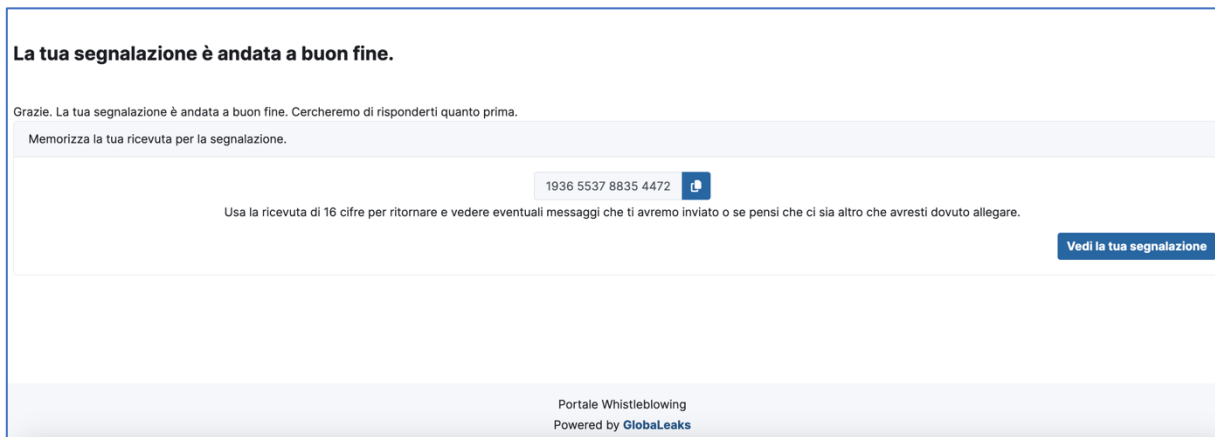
La tua segnalazione è andata a buon fine.

Grazie. La tua segnalazione è andata a buon fine. Cercheremo di risponderti quanto prima.

Memorizza la tua ricevuta per la segnalazione.

1936 5537 8835 4472

Usa la ricevuta di 16 cifre per ritornare e vedere eventuali messaggi che ti avremo inviato o se pensi che ci sia altro che avresti dovuto allegare.

Vedi la tua segnalazione

Portale Whistleblowing
Powered by GlobaLeaks